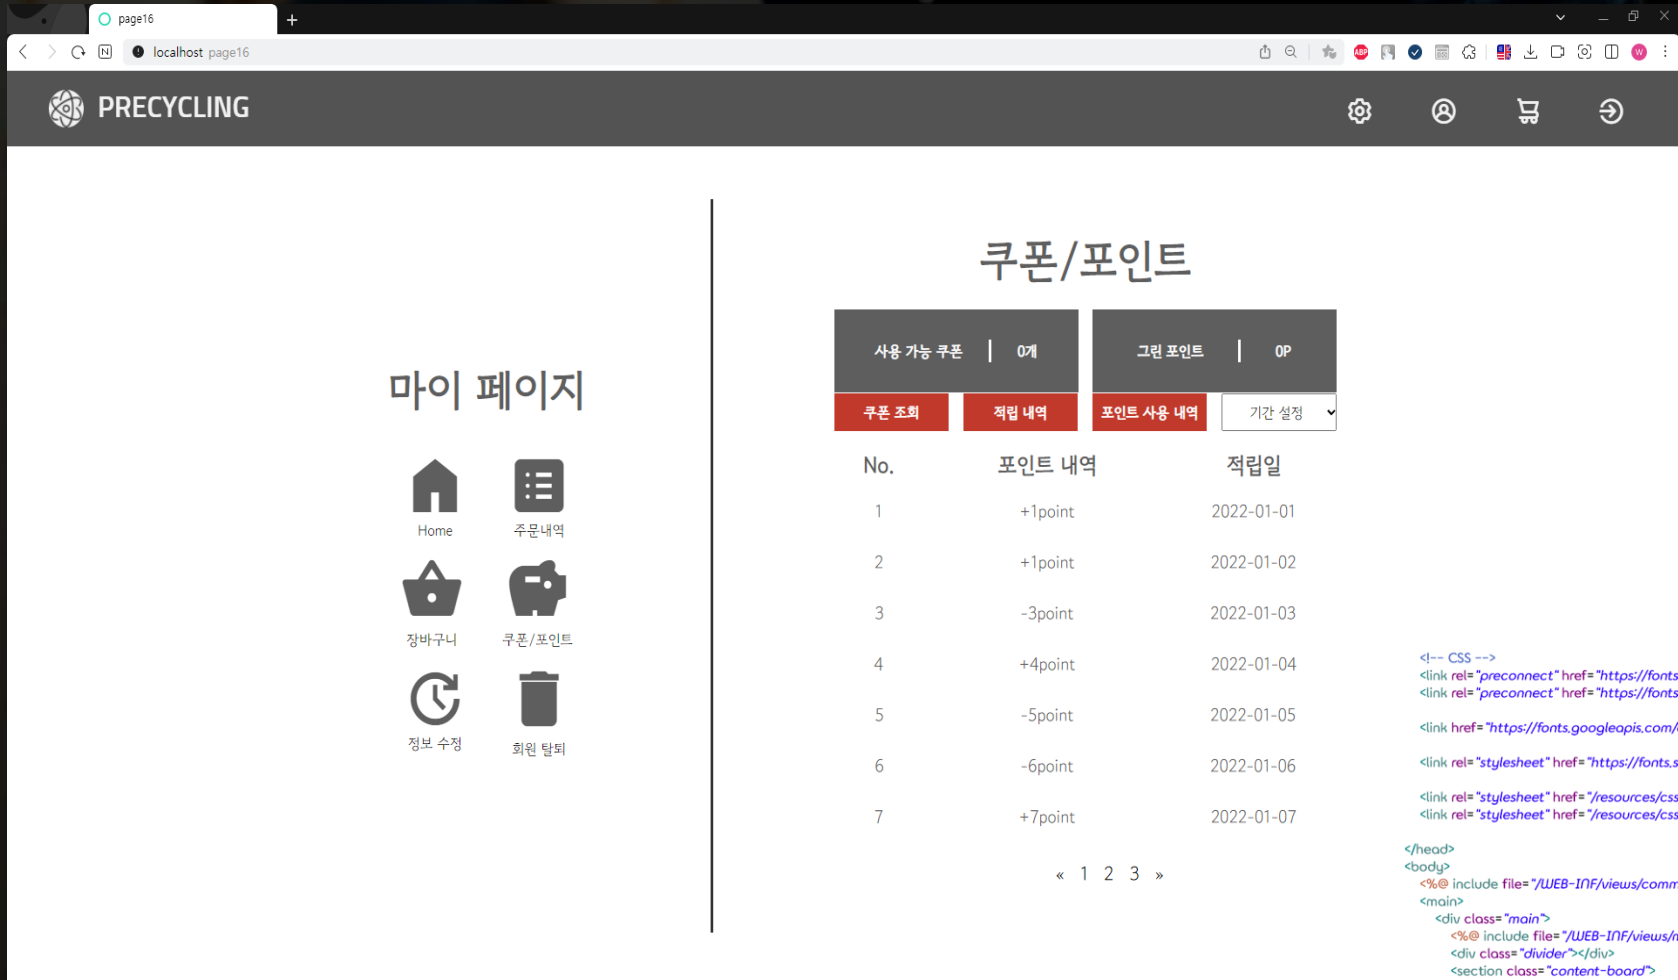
page16
+
localhost page16

PRECYCLING

마이 페이지

Home
주문내역
장바구니
쿠폰/포인트
정보 수정
회원 탈퇴

쿠폰/포인트

사용 가능 쿠폰 | 0개
그린 포인트 | 0P

쿠폰 조회
적립 내역
포인트 사용 내역
기간 설정

| No. | 포인트 내역 | 적립일 |
|---|---|---|
| 1 | +1point | 2022-01-01 |
| 2 | +1point | 2022-01-02 |
| 3 | -3point | 2022-01-03 |
| 4 | +4point | 2022-01-04 |
| 5 | -5point | 2022-01-05 |
| 6 | -6point | 2022-01-06 |
| 7 | +7point | 2022-01-07 |

« 1 2 3 »

<!-- CSS -->
<link rel="preconnect" href="https://fonts
<link rel="preconnect" href="https://fonts
<link href="https://fonts.googleapis.com/
<link rel="stylesheet" href="https://fonts.s
<link rel="stylesheet" href="/resources/css
<link rel="stylesheet" href="/resources/css
</head>
<body>
<%@ include file="/WEB-INF/views/comm
<main>
<div class="main">
<%@ include file="/WEB-INF/views/
<div class="divider"></div>
<section class="content-board">